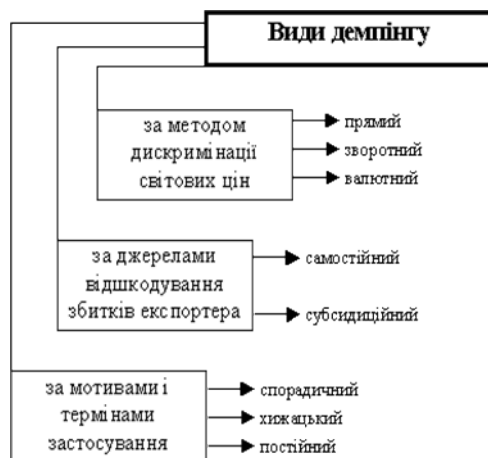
Види демпінгу

за методом дискримінації світових цін

прямий

зворотний

валютний

за джерелами відшкодування збитків експортера

самостійний

субсидиційний

за мотивами і термінами застосування

спорадичний

хижацький

постійний